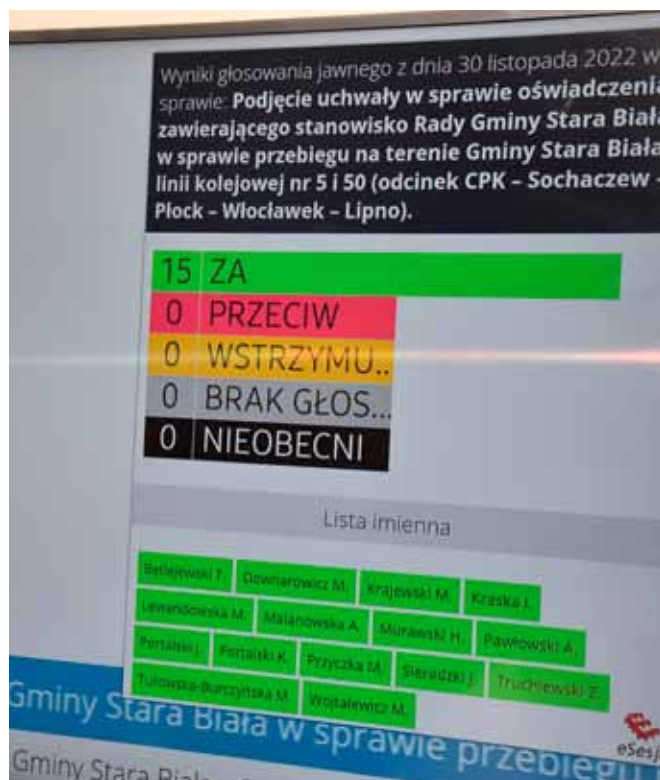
Wyniki głosowania jawnego z dnia 30 listopada 2022 w sprawie: **Podjęcie uchwały w sprawie oświadczenia zawierającego stanowisko Rady Gminy Stara Biała w sprawie przebiegu na terenie Gminy Stara Biała linii kolejowej nr 5 i 50 (odcinek CPK – Sochaczew – Płock – Włocławek – Lipno).**

15 ZA
0 PRZECIW
0 WSTRZYMU..
0 BRAK GŁOS...
0 NIEOBECNI

Lista imienna

Bielejewski T. | Downarowicz M. | Krajewski M. | Kraska J.
Lewandowska M. | Malanowska A. | Murawski H. | Pawłowski A.
Portalski J. | Portalski K. | Przyczka M. | Sieradzki J. | Truchlewski Z.
Tułowska-Burczyńska M. | Wojtalewicz M.

eSes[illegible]

Gminy Stara Biała w sprawie przebiegu

Gminy Stara Biała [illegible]